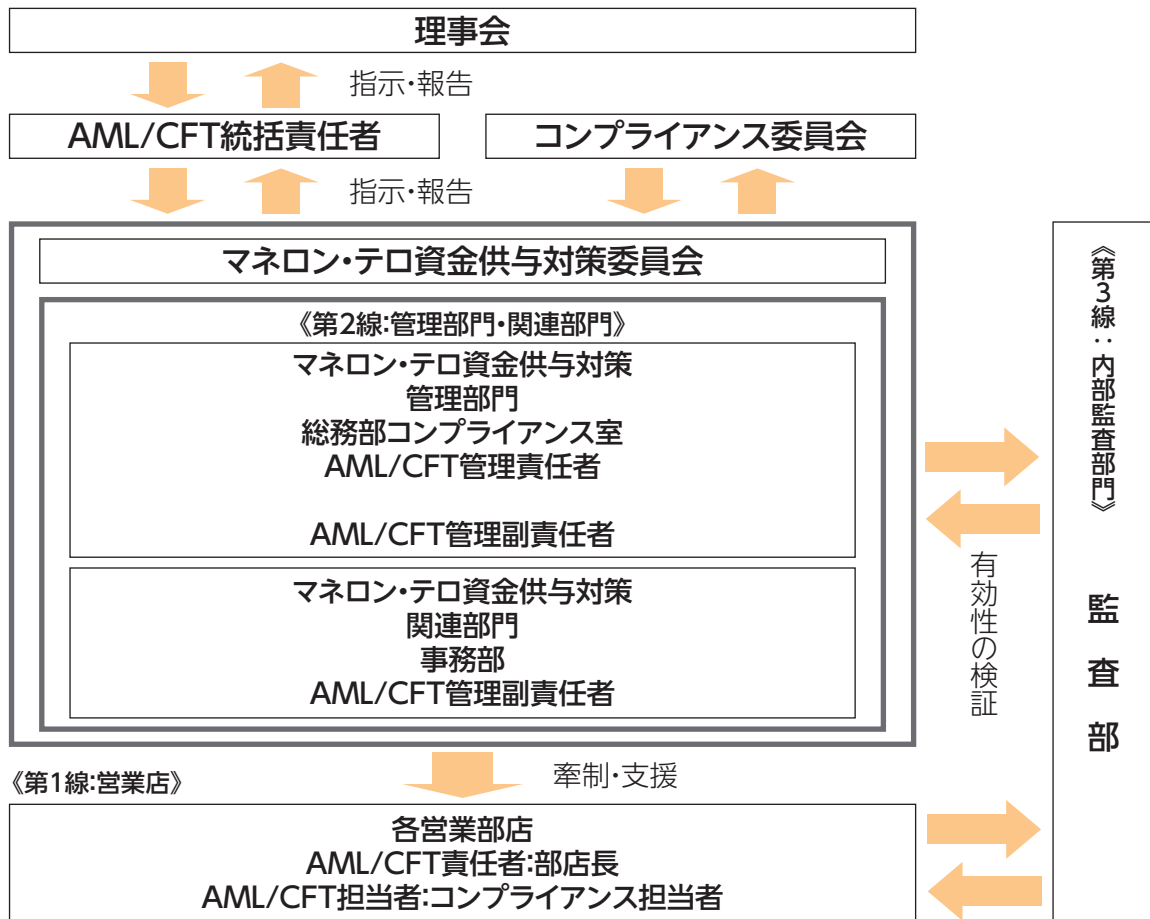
理事会

指示・報告

AML/CFT統括責任者

コンプライアンス委員会

指示・報告

マネロン・テロ資金供与対策委員会

《第2線:管理部門・関連部門》

マネロン・テロ資金供与対策
管理部門
総務部コンプライアンス室
AML/CFT管理責任者

AML/CFT管理副責任者

マネロン・テロ資金供与対策
関連部門
事務部
AML/CFT管理副責任者

有効性の検証

《第3線:内部監査部門》

監
査
部

牽制・支援

《第1線:営業店》

各営業部店
AML/CFT責任者:部店長
AML/CFT担当者:コンプライアンス担当者